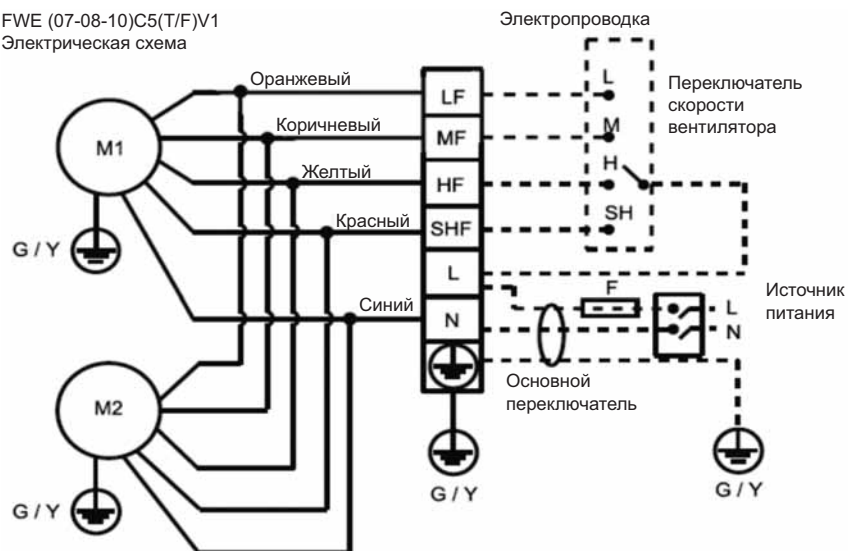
FWE (07-08-10)C5(T/F)V1
Электрическая схема

Электропроводка

Оранжевый
Коричневый
Желтый
Красный
Синий

M1
M2
G / Y
G / Y

LF
MF
HF
SHF
L
N

L
M
H
SH

Переключатель скорости вентилятора

F

L
N

Источник питания

Основной переключатель

G / Y
G / Y